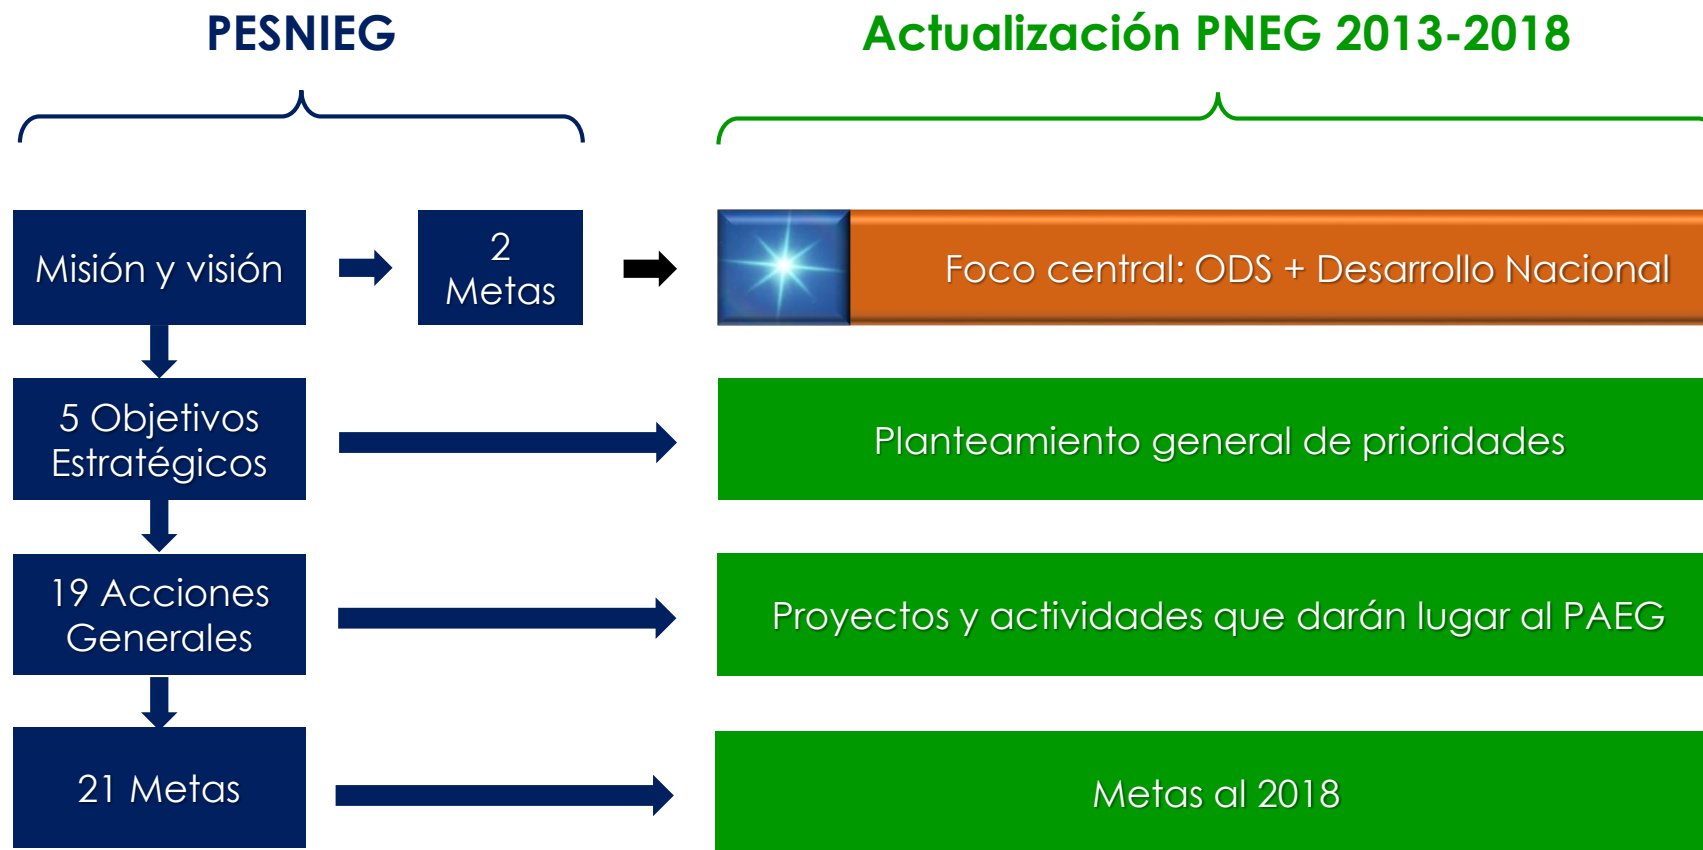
PESNIEG

Actualización PNEG 2013-2018

Misión y visión

2 Metas

Foco central: ODS + Desarrollo Nacional

5 Objetivos Estratégicos

Planteamiento general de prioridades

19 Acciones Generales

Proyectos y actividades que darán lugar al PAEG

21 Metas

Metas al 2018